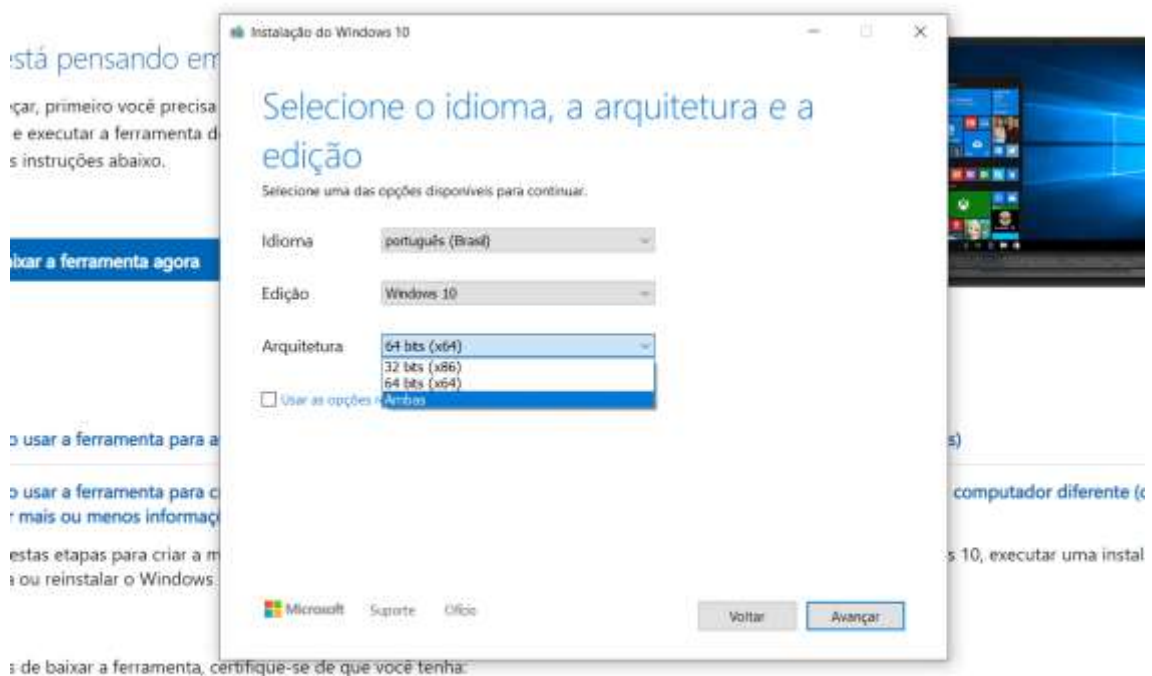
stá pensando em

çar, primeiro você precisa
e executar a ferramenta d
s instruções abaixo.

ixar a ferramenta agora

Instalação do Windows 10

Selecione o idioma, a arquitetura e a edição

Selecione uma das opções disponíveis para continuar.

Idioma português (Brasil)

Edição Windows 10

Arquitetura 64 bits (x64)

32 bits (x86)
64 bits (x64)
Ambas

Usar as opções

Microsoft Suporte Ofício

Voltar Avançar

usar a ferramenta para a s)

usar a ferramenta para c computador diferente (c
mais ou menos informaç

estas etapas para criar a m s 10, executar uma instal
ou reinstalar o Windows.

de baixar a ferramenta, certifique-se de que você tenha: